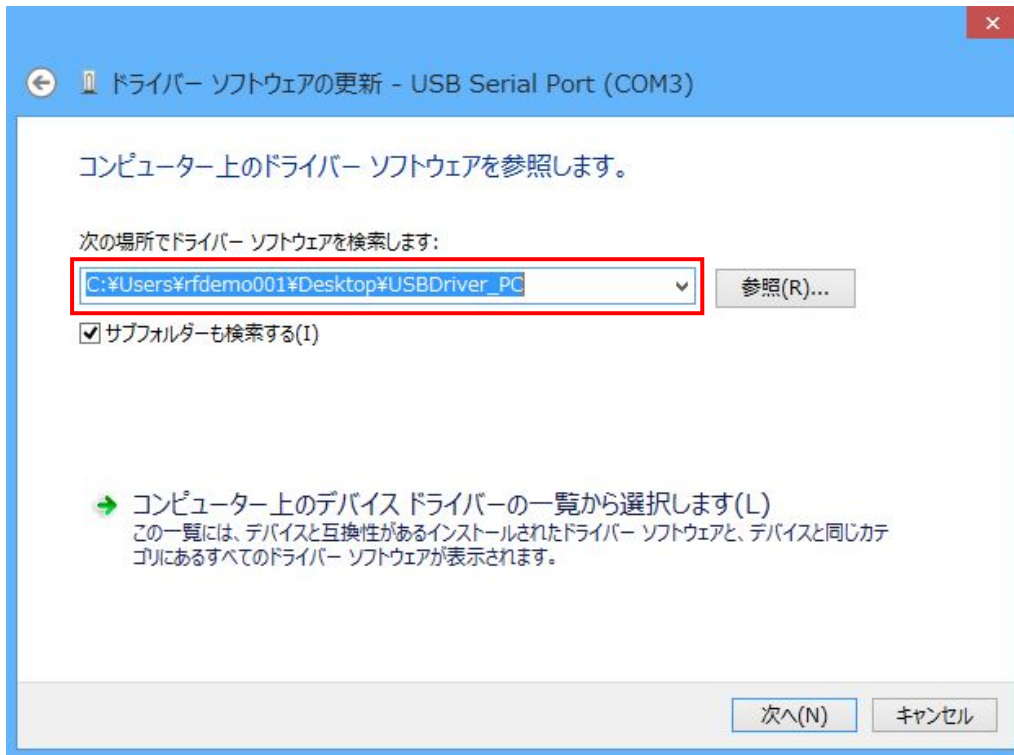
×

ドライバー ソフトウェアの更新 - USB Serial Port (COM3)

コンピューター上のドライバー ソフトウェアを参照します。

次の場所でドライバー ソフトウェアを検索します:

C:¥Users¥rfdemo001¥Desktop¥USBDriver_PC

参照(R)...

☑ サブフォルダーも検索する(I)

→ コンピューター上のデバイス ドライバーの一覧から選択します(L)
この一覧には、デバイスと互換性があるインストールされたドライバー ソフトウェアと、デバイスと同じカテゴリにあるすべてのドライバー ソフトウェアが表示されます。

次へ(N)

キャンセル